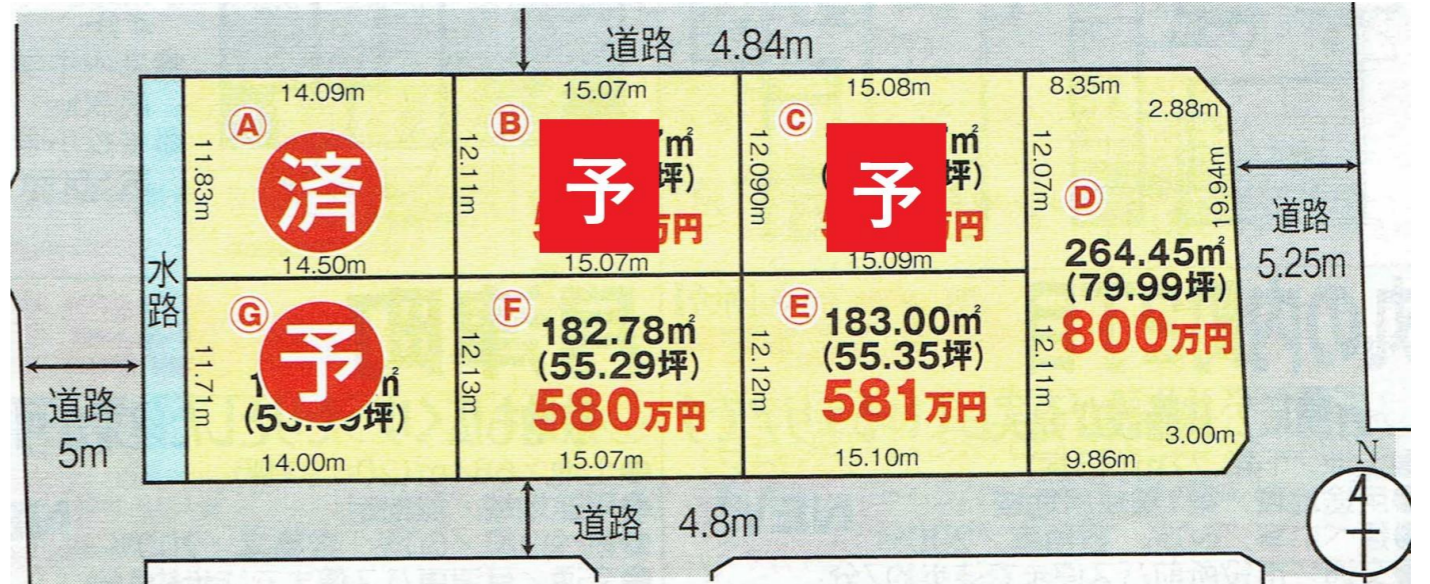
道路 4.84m

14.09m
A
11.83m
済
14.50m

15.07m
B
12.11m
予
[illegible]7m²
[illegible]坪)
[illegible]万円
15.07m

15.08m
C
12.090m
予
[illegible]m²
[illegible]坪)
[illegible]万円
15.09m

8.35m
2.88m
12.07m
19.94m
D
264.45m²
(79.99坪)
800万円
12.11m
3.00m
9.86m

道路
5.25m

水路

G
予
11.71m
1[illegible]m²
(5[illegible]坪)
14.00m

F
12.13m
182.78m²
(55.29坪)
580万円
15.07m

E
12.12m
183.00m²
(55.35坪)
581万円
15.10m

道路
5m

道路 4.8m

N